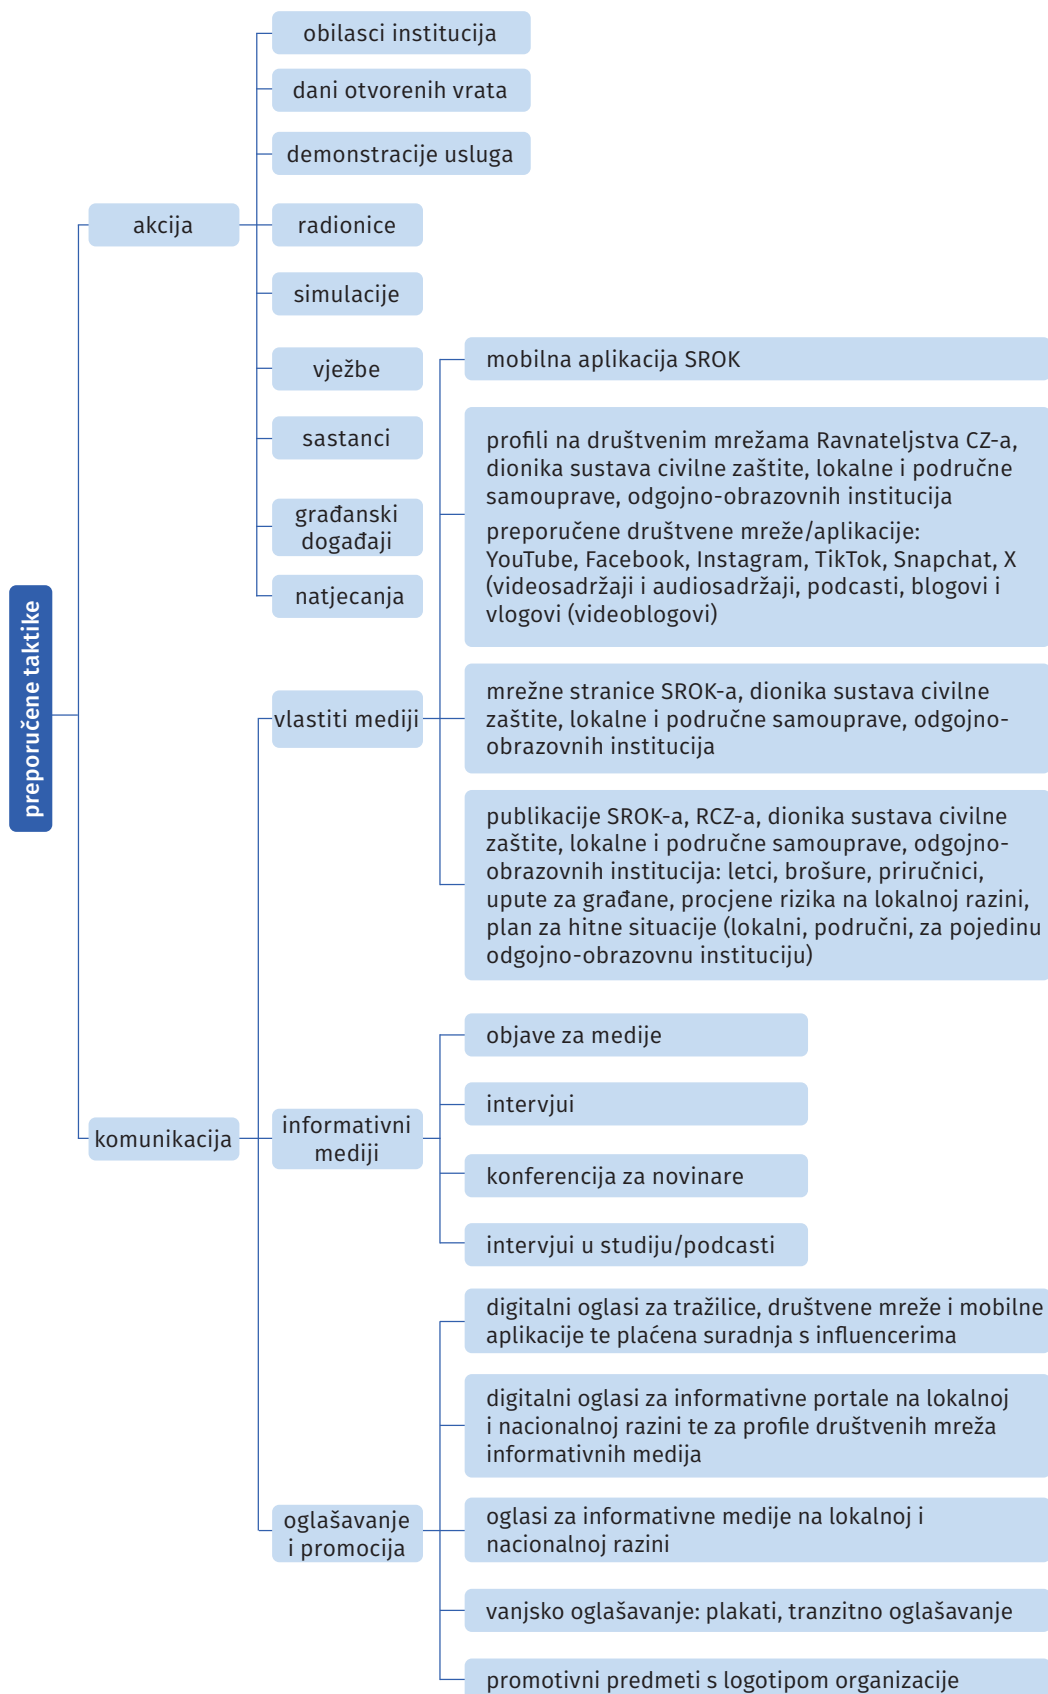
preporučene taktike

akcija

obilasci institucija

dani otvorenih vrata

demonstracije usluga

radionice

simulacije

vježbe

sastanci

građanski događaji

natjecanja

komunikacija

vlastiti mediji

mobilna aplikacija SROK

profili na društvenim mrežama Ravnateljstva CZ-a, dionika sustava civilne zaštite, lokalne i područne samouprave, odgojno-obrazovnih institucija
preporučene društvene mreže/aplikacije: YouTube, Facebook, Instagram, TikTok, Snapchat, X (videosadržaji i audiosadržaji, podcasti, blogovi i vlogovi (videoblogovi)

mrežne stranice SROK-a, dionika sustava civilne zaštite, lokalne i područne samouprave, odgojno-obrazovnih institucija

publikacije SROK-a, RCZ-a, dionika sustava civilne zaštite, lokalne i područne samouprave, odgojno-obrazovnih institucija: letci, brošure, priručnici, upute za građane, procjene rizika na lokalnoj razini, plan za hitne situacije (lokalni, područni, za pojedinu odgojno-obrazovnu instituciju)

informativni mediji

objave za medije

intervjui

konferencija za novinare

intervjui u studiju/podcasti

oglašavanje i promocija

digitalni oglasi za tražilice, društvene mreže i mobilne aplikacije te plaćena suradnja s influencerima

digitalni oglasi za informativne portale na lokalnoj i nacionalnoj razini te za profile društvenih mreža informativnih medija

oglasi za informativne medije na lokalnoj i nacionalnoj razini

vanjsko oglašavanje: plakati, tranzitno oglašavanje

promotivni predmeti s logotipom organizacije